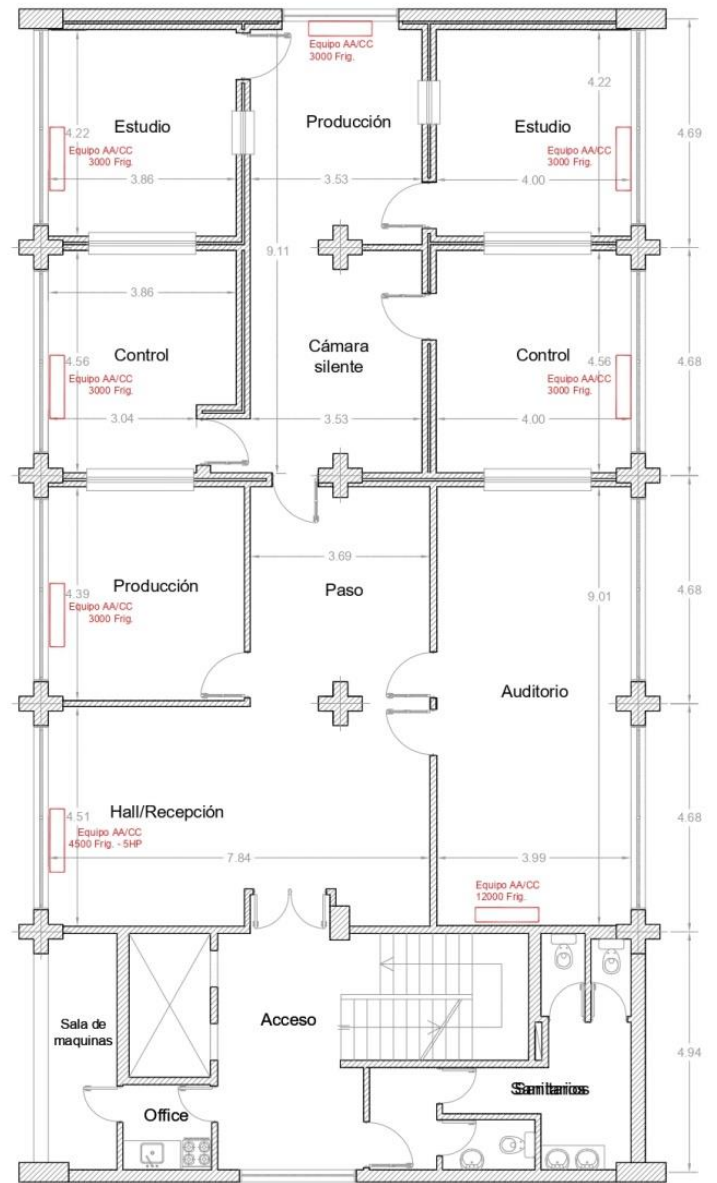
Equipo AA/CC
3000 Frig.

4.22
Estudio
Equipo AA/CC
3000 Frig.
3.86

Producción
3.53
9.11

4.22
Estudio
Equipo AA/CC
3000 Frig.
4.00
4.69

3.86
4.56
Control
Equipo AA/CC
3000 Frig.
3.04

Cámara
silente
3.53

Control
4.56
Equipo AA/CC
3000 Frig.
4.00
4.68

3.69
4.39
Producción
Equipo AA/CC
3000 Frig.

Paso

9.01
4.68

Auditorio

4.51
Hall/Recepción
Equipo AA/CC
4500 Frig. - 5HP
7.84

3.99
4.68
Equipo AA/CC
12000 Frig.

Sala de
maquinas

Acceso

4.94

Sanitarios

Office